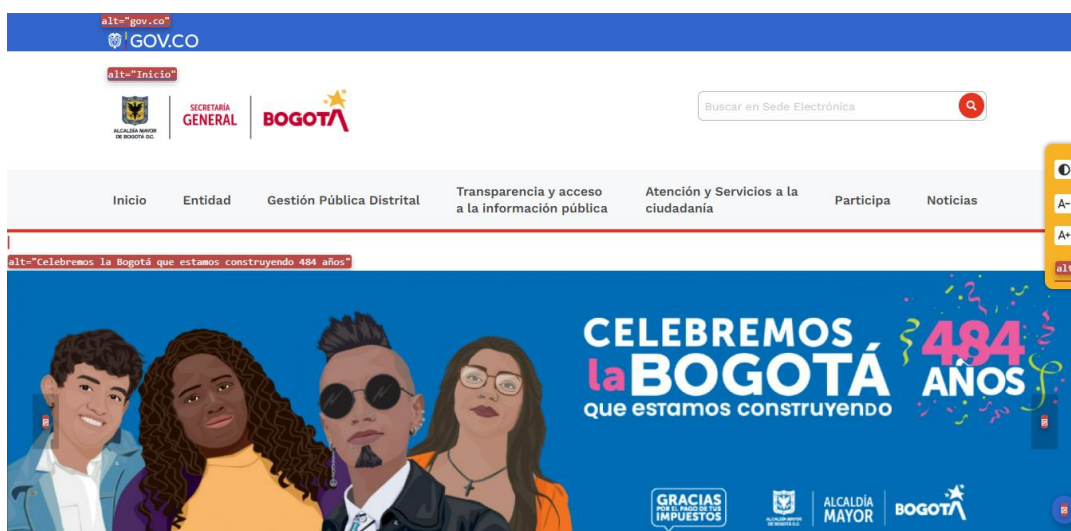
alt="gov.co"
GOV.CO

alt="Inicio"
ALCALDÍA MAYOR DE BOGOTÁ D.C.
SECRETARÍA GENERAL
BOGOTÁ

Buscar en Sede Electrónica

Inicio
Entidad
Gestión Pública Distrital
Transparencia y acceso a la información pública
Atención y Servicios a la ciudadanía
Participa
Noticias

A-
A+
alt

alt="Celebremos la Bogotá que estamos construyendo 484 años"

CELEBREMOS la BOGOTÁ que estamos construyendo
484 AÑOS

GRACIAS POR EL PAGO DE TUS IMPUESTOS
ALCALDÍA MAYOR DE BOGOTÁ D.C.
ALCALDÍA MAYOR
BOGOTÁ